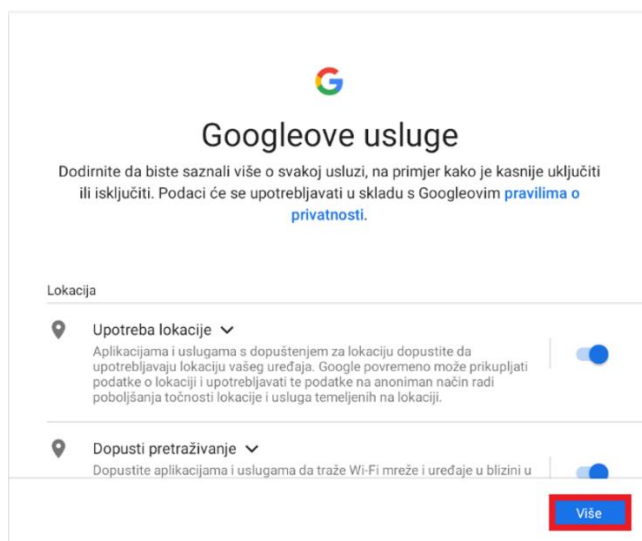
G

Googleove usluge

Dodirnite da biste saznali više o svakoj usluzi, na primjer kako je kasnije uključiti ili isključiti. Podaci će se upotrebljavati u skladu s Googleovim pravilima o privatnosti.

Lokacija

Upotreba lokacije

Aplikacijama i uslugama s dopuštenjem za lokaciju dopustite da upotrebljavaju lokaciju vašeg uređaja. Google povremeno može prikupljati podatke o lokaciji i upotrebljavati te podatke na anoniman način radi poboljšanja točnosti lokacije i usluga temeljenih na lokaciji.

Dopusti pretraživanje

Dopustite aplikacijama i uslugama da traže Wi-Fi mreže i uređaje u blizini u

Više